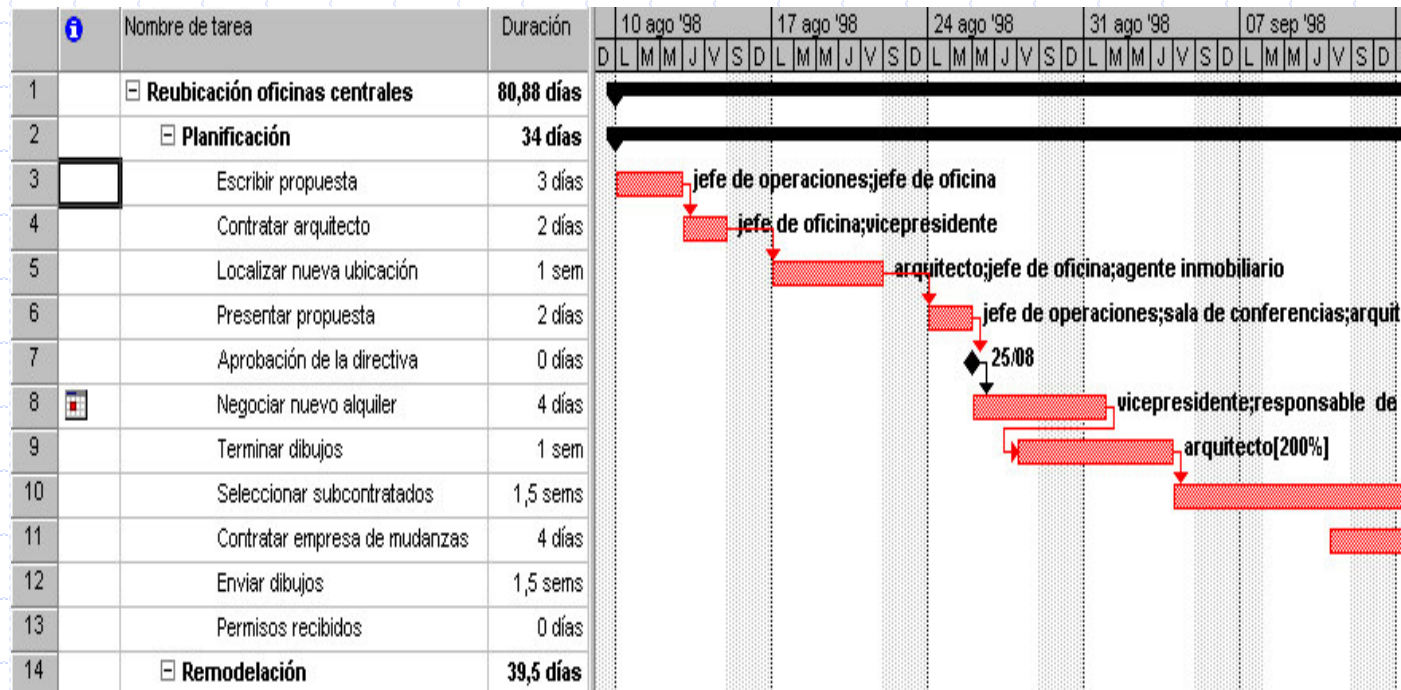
| | | Nombre de tarea | Duración |
|---|---|---|---|
| 1 | | ⊟ Reubicación oficinas centrales | 80,88 días |
| 2 | | ⊟ Planificación | 34 días |
| 3 | | Escribir propuesta | 3 días |
| 4 | | Contratar arquitecto | 2 días |
| 5 | | Localizar nueva ubicación | 1 sem |
| 6 | | Presentar propuesta | 2 días |
| 7 | | Aprobación de la directiva | 0 días |
| 8 | | Negociar nuevo alquiler | 4 días |
| 9 | | Terminar dibujos | 1 sem |
| 10 | | Seleccionar subcontratados | 1,5 sems |
| 11 | | Contratar empresa de mudanzas | 4 días |
| 12 | | Enviar dibujos | 1,5 sems |
| 13 | | Permisos recibidos | 0 días |
| 14 | | ⊟ Remodelación | 39,5 días |

10 ago '98 | 17 ago '98 | 24 ago '98 | 31 ago '98 | 07 sep '98
D L M M J V S D L M M J V S D L M M J V S D L M M J V S D L M M J V S D

jefe de operaciones;jefe de oficina
jefe de oficina;vicepresidente
arquitecto;jefe de oficina;agente inmobiliario
jefe de operaciones;sala de conferencias;arquit
25/08
vicepresidente;responsable de
arquitecto[200%]